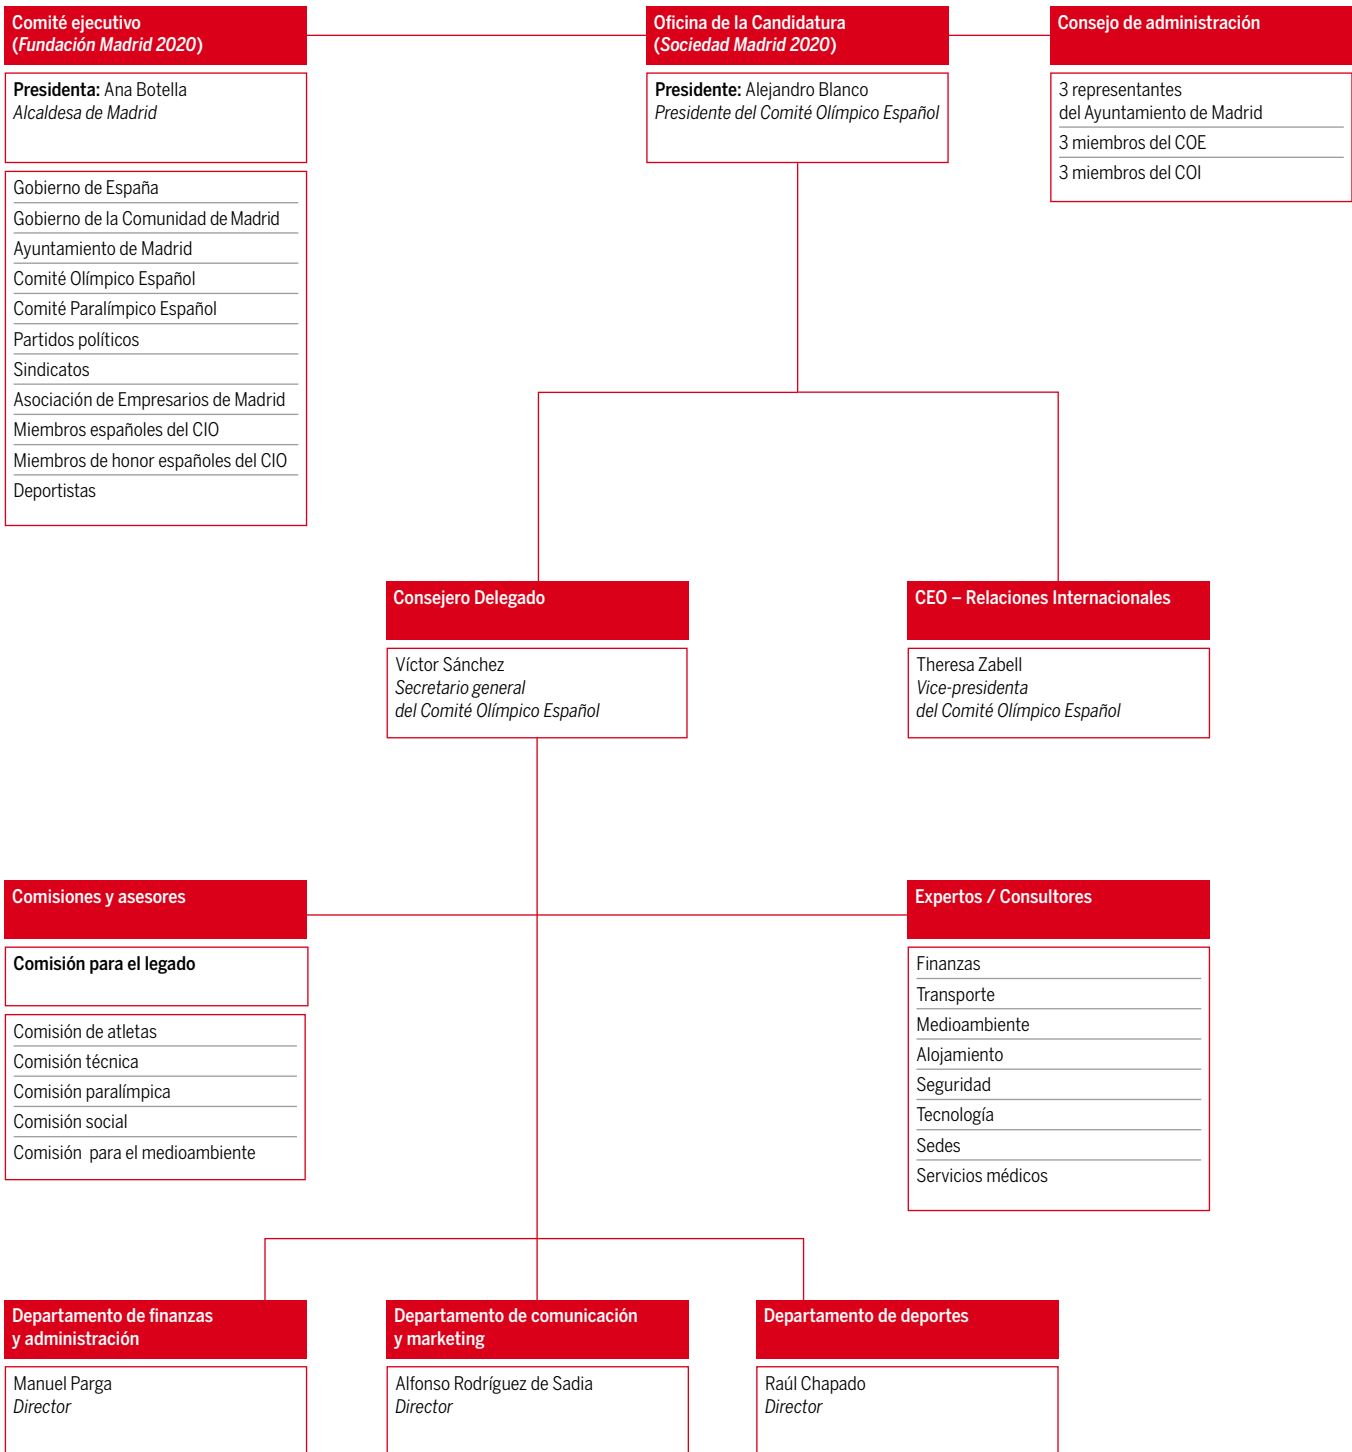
Comité ejecutivo
(Fundación Madrid 2020)

Presidenta: Ana Botella
Alcaldesa de Madrid

Gobierno de España
Gobierno de la Comunidad de Madrid
Ayuntamiento de Madrid
Comité Olímpico Español
Comité Paralímpico Español
Partidos políticos
Sindicatos
Asociación de Empresarios de Madrid
Miembros españoles del CIO
Miembros de honor españoles del CIO
Deportistas

Oficina de la Candidatura
(Sociedad Madrid 2020)

Presidente: Alejandro Blanco
Presidente del Comité Olímpico Español

Consejo de administración

3 representantes del Ayuntamiento de Madrid
3 miembros del COE
3 miembros del COI

Consejero Delegado

Víctor Sánchez
Secretario general
del Comité Olímpico Español

CEO – Relaciones Internacionales

Theresa Zabell
Vice-presidenta
del Comité Olímpico Español

Comisiones y asesores

Comisión para el legado

Comisión de atletas
Comisión técnica
Comisión paralímpica
Comisión social
Comisión para el medioambiente

Expertos / Consultores

Finanzas
Transporte
Medioambiente
Alojamiento
Seguridad
Tecnología
Sedes
Servicios médicos

Departamento de finanzas y administración

Manuel Parga
Director

Departamento de comunicación y marketing

Alfonso Rodríguez de Sadia
Director

Departamento de deportes

Raúl Chapado
Director